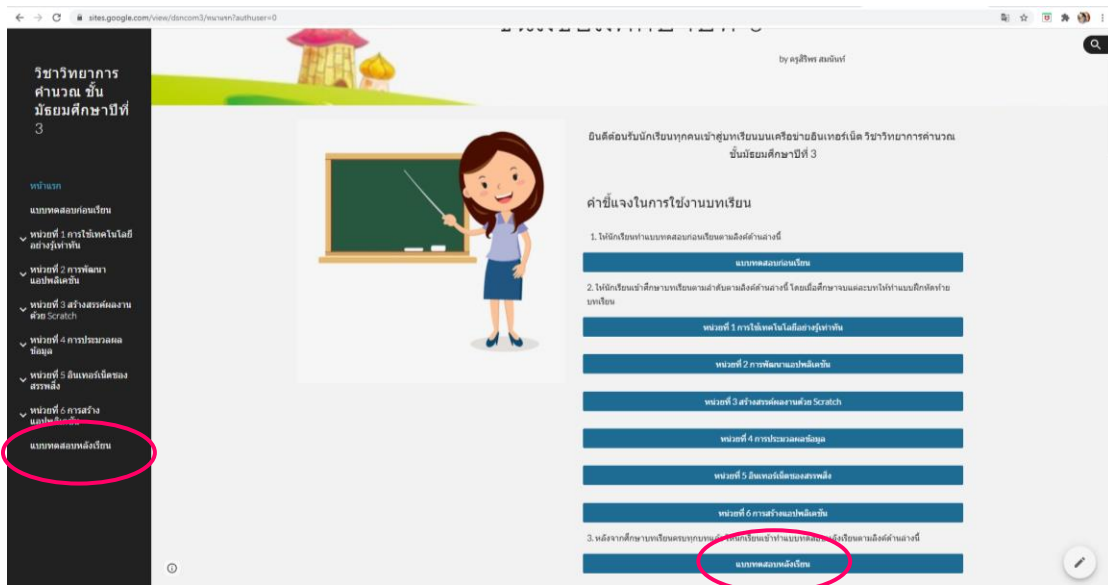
sites.google.com/view/doncom3/หน้าแรก?authuser=0

by ครูสิริพร สมจันทร์

วิชาวิทยาการคำนวณ ชั้นมัธยมศึกษาปีที่ 3

หน้าแรก
แบบทดสอบก่อนเรียน
หน่วยที่ 1 การใช้เทคโนโลยีอย่างรู้เท่าทัน
หน่วยที่ 2 การพัฒนาแอปพลิเคชัน
หน่วยที่ 3 สร้างสรรค์ผลงานด้วย Scratch
หน่วยที่ 4 การประมวลผลข้อมูล
หน่วยที่ 5 อินเทอร์เน็ตของสรรพสิ่ง
หน่วยที่ 6 การสร้างแอปพลิเคชัน
แบบทดสอบหลังเรียน

ยินดีต้อนรับนักเรียนทุกคนเข้าสู่บทเรียนบนเครือข่ายอินเทอร์เน็ต วิชาวิทยาการคำนวณ ชั้นมัธยมศึกษาปีที่ 3

คำชี้แจงในการใช้งานบทเรียน

1. ให้นักเรียนทำแบบทดสอบก่อนเรียนตามลิงค์ด้านล่างนี้

แบบทดสอบก่อนเรียน

2. ให้นักเรียนเข้าศึกษาบทเรียนตามลำดับตามลิงค์ด้านล่างนี้ โดยเมื่อศึกษาจบแต่ละบทให้ทำแบบฝึกหัดท้ายบทเรียน

หน่วยที่ 1 การใช้เทคโนโลยีอย่างรู้เท่าทัน

หน่วยที่ 2 การพัฒนาแอปพลิเคชัน

หน่วยที่ 3 สร้างสรรค์ผลงานด้วย Scratch

หน่วยที่ 4 การประมวลผลข้อมูล

หน่วยที่ 5 อินเทอร์เน็ตของสรรพสิ่ง

หน่วยที่ 6 การสร้างแอปพลิเคชัน

3. หลังจากศึกษาบทเรียนครบทุกบทแล้ว ให้นักเรียนเข้าทำแบบทดสอบหลังเรียนตามลิงค์ด้านล่างนี้

แบบทดสอบหลังเรียน